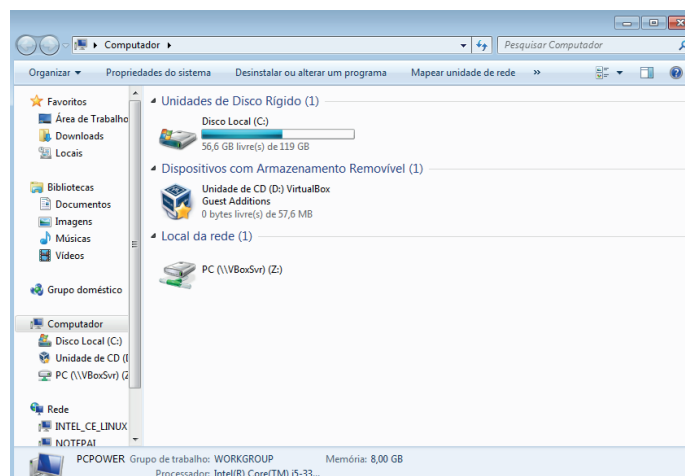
Computador ▸
Pesquisar Computador
Organizar ▾ Propriedades do sistema Desinstalar ou alterar um programa Mapear unidade de rede »

Favoritos
Área de Trabalho
Downloads
Locais

Bibliotecas
Documentos
Imagens
Músicas
Vídeos

Grupo doméstico

Computador
Disco Local (C:)
Unidade de CD (I
PC (\\VBoxSvr) (Z

Rede
INTEL_CE_LINUX
NOTEPAI

Unidades de Disco Rígido (1)
Disco Local (C:)
56,6 GB livre(s) de 119 GB

Dispositivos com Armazenamento Removível (1)
Unidade de CD (D:) VirtualBox Guest Additions
0 bytes livre(s) de 57,6 MB

Local da rede (1)
PC (\\VBoxSvr) (Z:)

PCPOWER Grupo de trabalho: WORKGROUP Memória: 8,00 GB
Processador: Intel(R) Core(TM) i5-33...